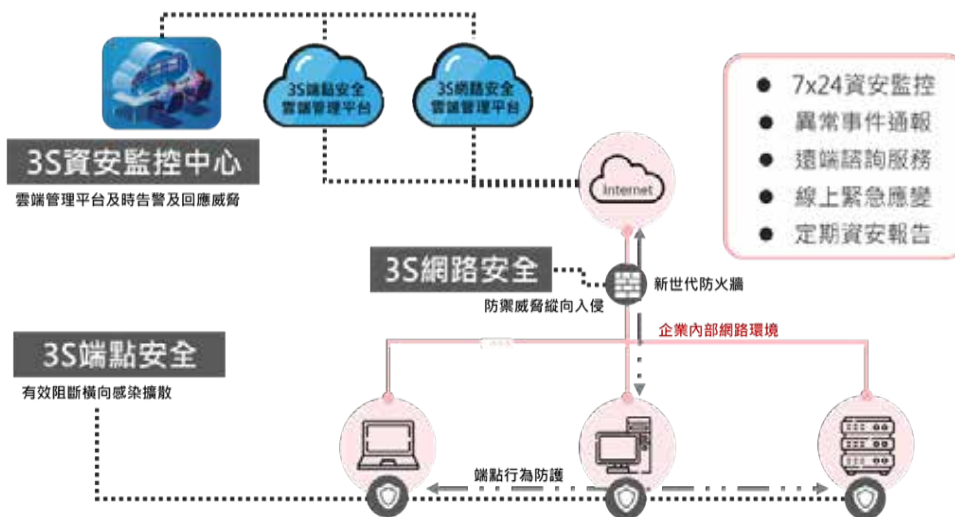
3S端點安全
雲端管理平台

3S網路安全
雲端管理平台

3S資安監控中心
雲端管理平台及時告警及回應威脅

• 7x24資安監控
• 異常事件通報
• 遠端諮詢服務
• 線上緊急應變
• 定期資安報告

Internet

3S網路安全
防禦威脅縱向入侵

新世代防火牆

企業內部網路環境

3S端點安全
有效阻斷橫向感染擴散

端點行為防護